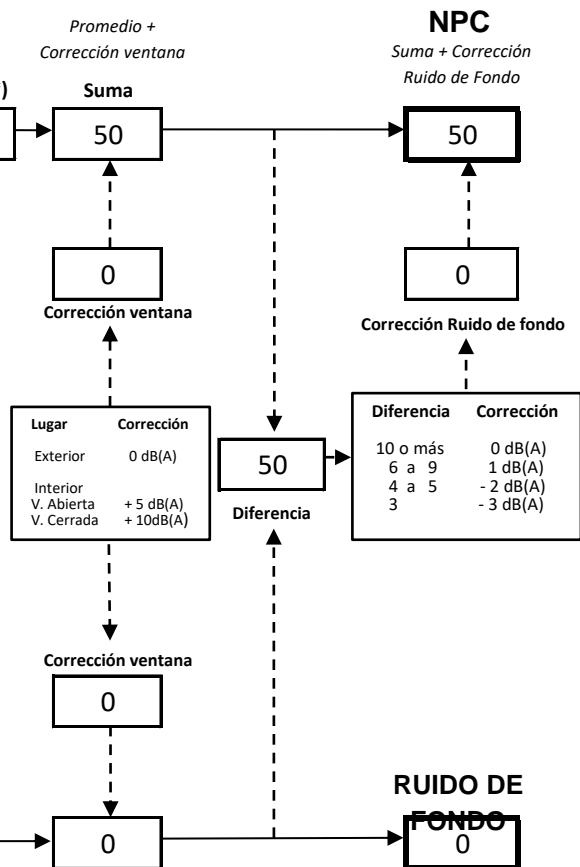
Promedio +
Corrección ventana

NPC
Suma + Corrección
Ruido de Fondo

)

Suma

50

50

0

Corrección ventana

0

Corrección Ruido de fondo

| Lugar | Corrección |
|---|---|
| Exterior | 0 dB(A) |
| Interior | |
| V. Abierta | + 5 dB(A) |
| V. Cerrada | + 10dB(A) |

50

Diferencia

| Diferencia | Corrección |
|---|---|
| 10 o más | 0 dB(A) |
| 6 a 9 | 1 dB(A) |
| 4 a 5 | - 2 dB(A) |
| 3 | - 3 dB(A) |

Corrección ventana

0

RUIDO DE FONDO

0

0